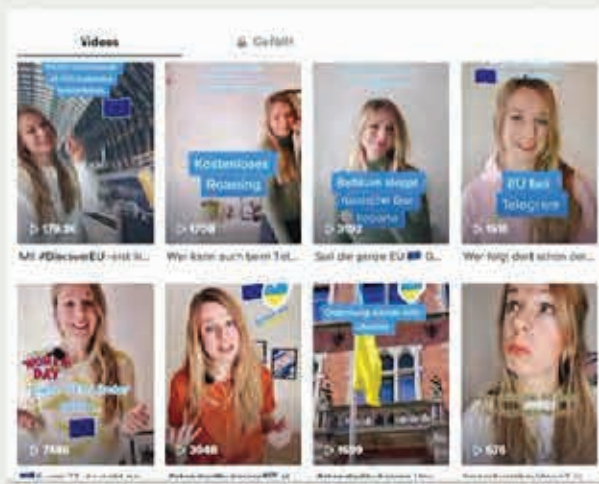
Videos

Gefällt

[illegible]

Kostenloses Roaming

Belgien stoppt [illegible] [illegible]

EU Bot Telegram

▷ 179,2K

▷ 1708

▷ 3192

▷ 1616

Mit #DiscoverEU erst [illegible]

Wer kann auch beim Tel...

Soll die ganze EU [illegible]

Wer folgt dort schon der...

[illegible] DAY

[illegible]

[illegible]

▷ 7446

▷ 3646

▷ 1699

▷ 576

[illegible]